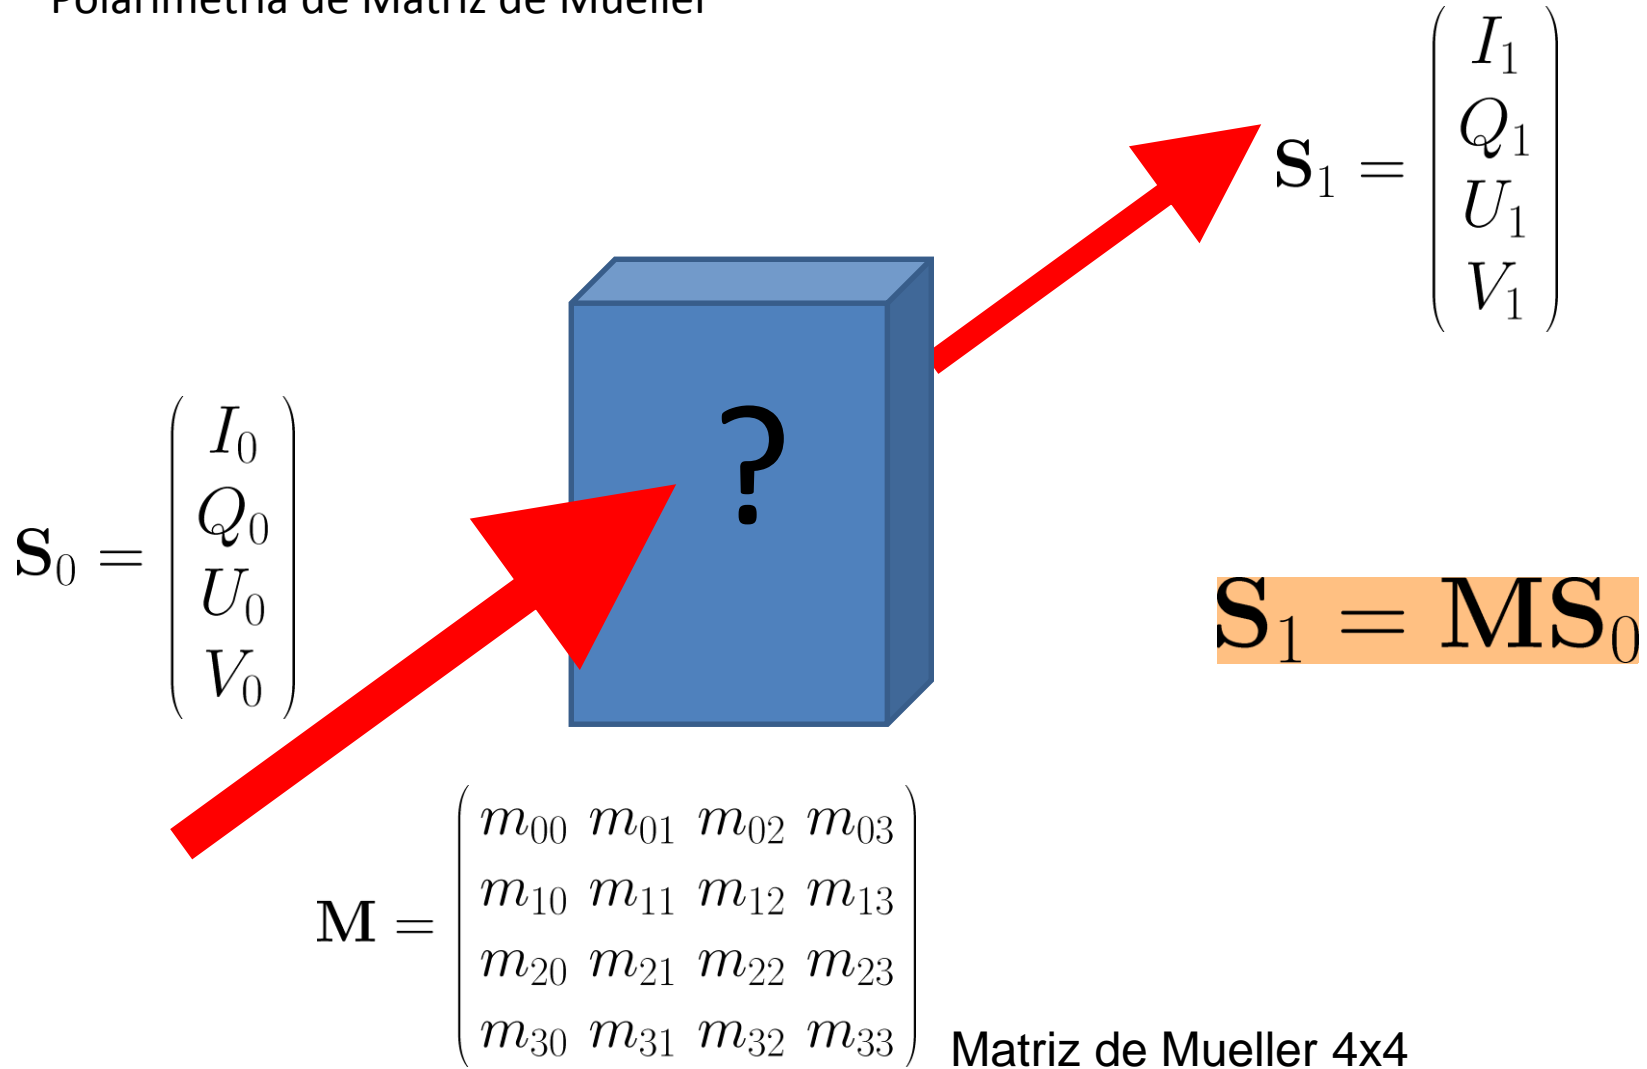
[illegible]

$\mathbf{S}_1 = \begin{pmatrix} I_1 \\ Q_1 \\ U_1 \\ V_1 \end{pmatrix}$

?

$\mathbf{S}_0 = \begin{pmatrix} I_0 \\ Q_0 \\ U_0 \\ V_0 \end{pmatrix}$

$\mathbf{S}_1 = \mathbf{M}\mathbf{S}_0$

$\mathbf{M} = \begin{pmatrix} m_{00} & m_{01} & m_{02} & m_{03} \\ m_{10} & m_{11} & m_{12} & m_{13} \\ m_{20} & m_{21} & m_{22} & m_{23} \\ m_{30} & m_{31} & m_{32} & m_{33} \end{pmatrix}$

Matriz de Mueller 4x4